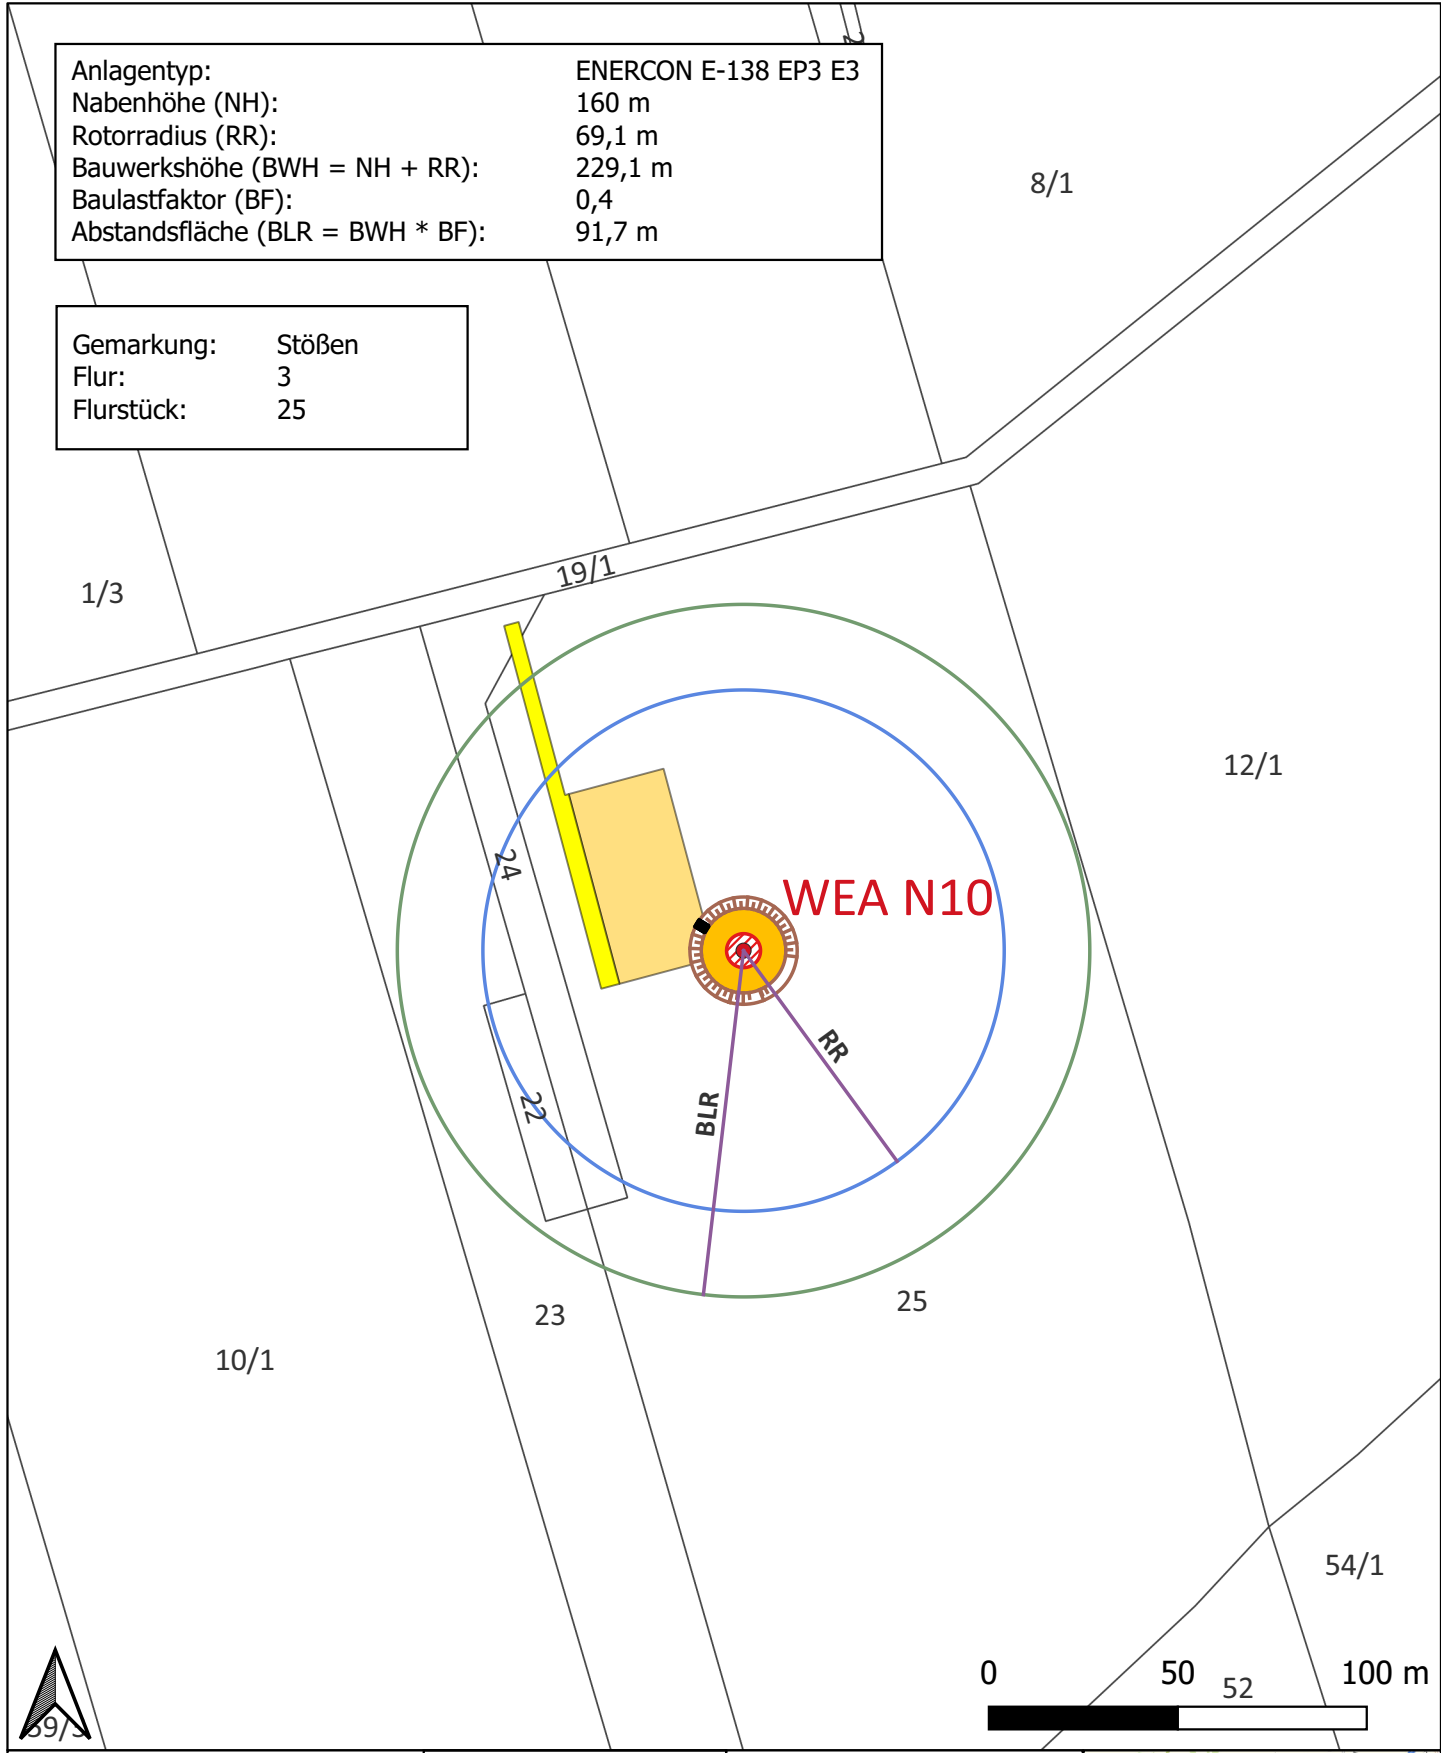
| Anlagentyp: | ENERCON E-138 EP3 E3 |
|---|---|
| Nabenhöhe (NH): | 160 m |
| Rotorradius (RR): | 69,1 m |
| Bauwerkshöhe (BWH = NH + RR): | 229,1 m |
| Baulastfaktor (BF): | 0,4 |
| Abstandsfläche (BLR = BWH * BF): | 91,7 m |

| Gemarkung: | Stößen |
|---|---|
| Flur: | 3 |
| Flurstück: | 25 |

8/1

19/1

1/3

12/1

24

WEA N10

RR

BLR

22

23

25

10/1

54/1

0 50 100 m

52

59/3